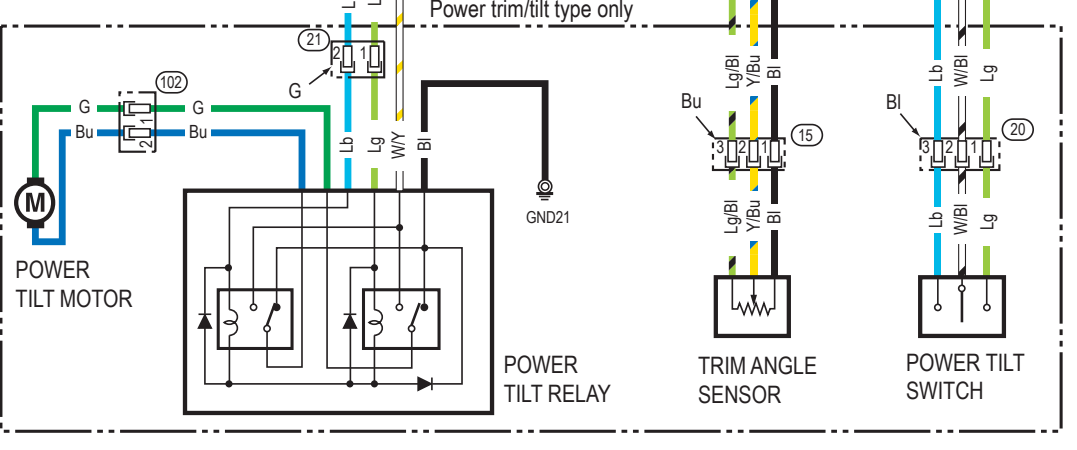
Power trim/tilt type only

Lb
Lg
21
2 1
G
102
G
G
Bu
Bu
2 1
M
POWER TILT MOTOR
Lb
Lg
W/Y
Bl
GND21
POWER TILT RELAY
Lg/Bl
Y/Bu
Bl
Bu
3 2 1
15
Lg/Bl
Y/Bu
Bl
TRIM ANGLE SENSOR
Lb
W/Bl
Lg
Bl
3 2 1
20
Lb
W/Bl
Lg
POWER TILT SWITCH